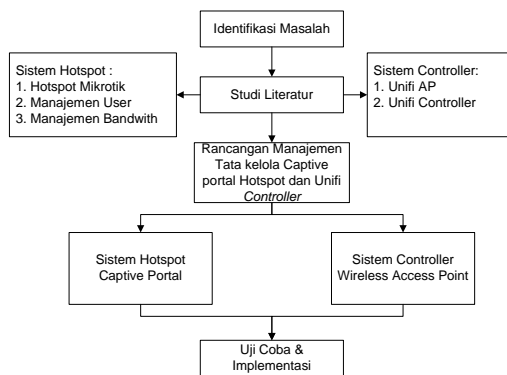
Identifikasi Masalah

Sistem Hotspot :
1. Hotspot Mikrotik
2. Manajemen User
3. Manajemen Bandwith

Studi Literatur

Sistem Controller:
1. Unifi AP
2. Unifi Controller

Rancangan Manajemen Tata kelola Captive portal Hotspot dan Unifi *Controller*

Sistem Hotspot Captive Portal

Sistem Controller Wireless Access Point

Uji Coba & Implementasi